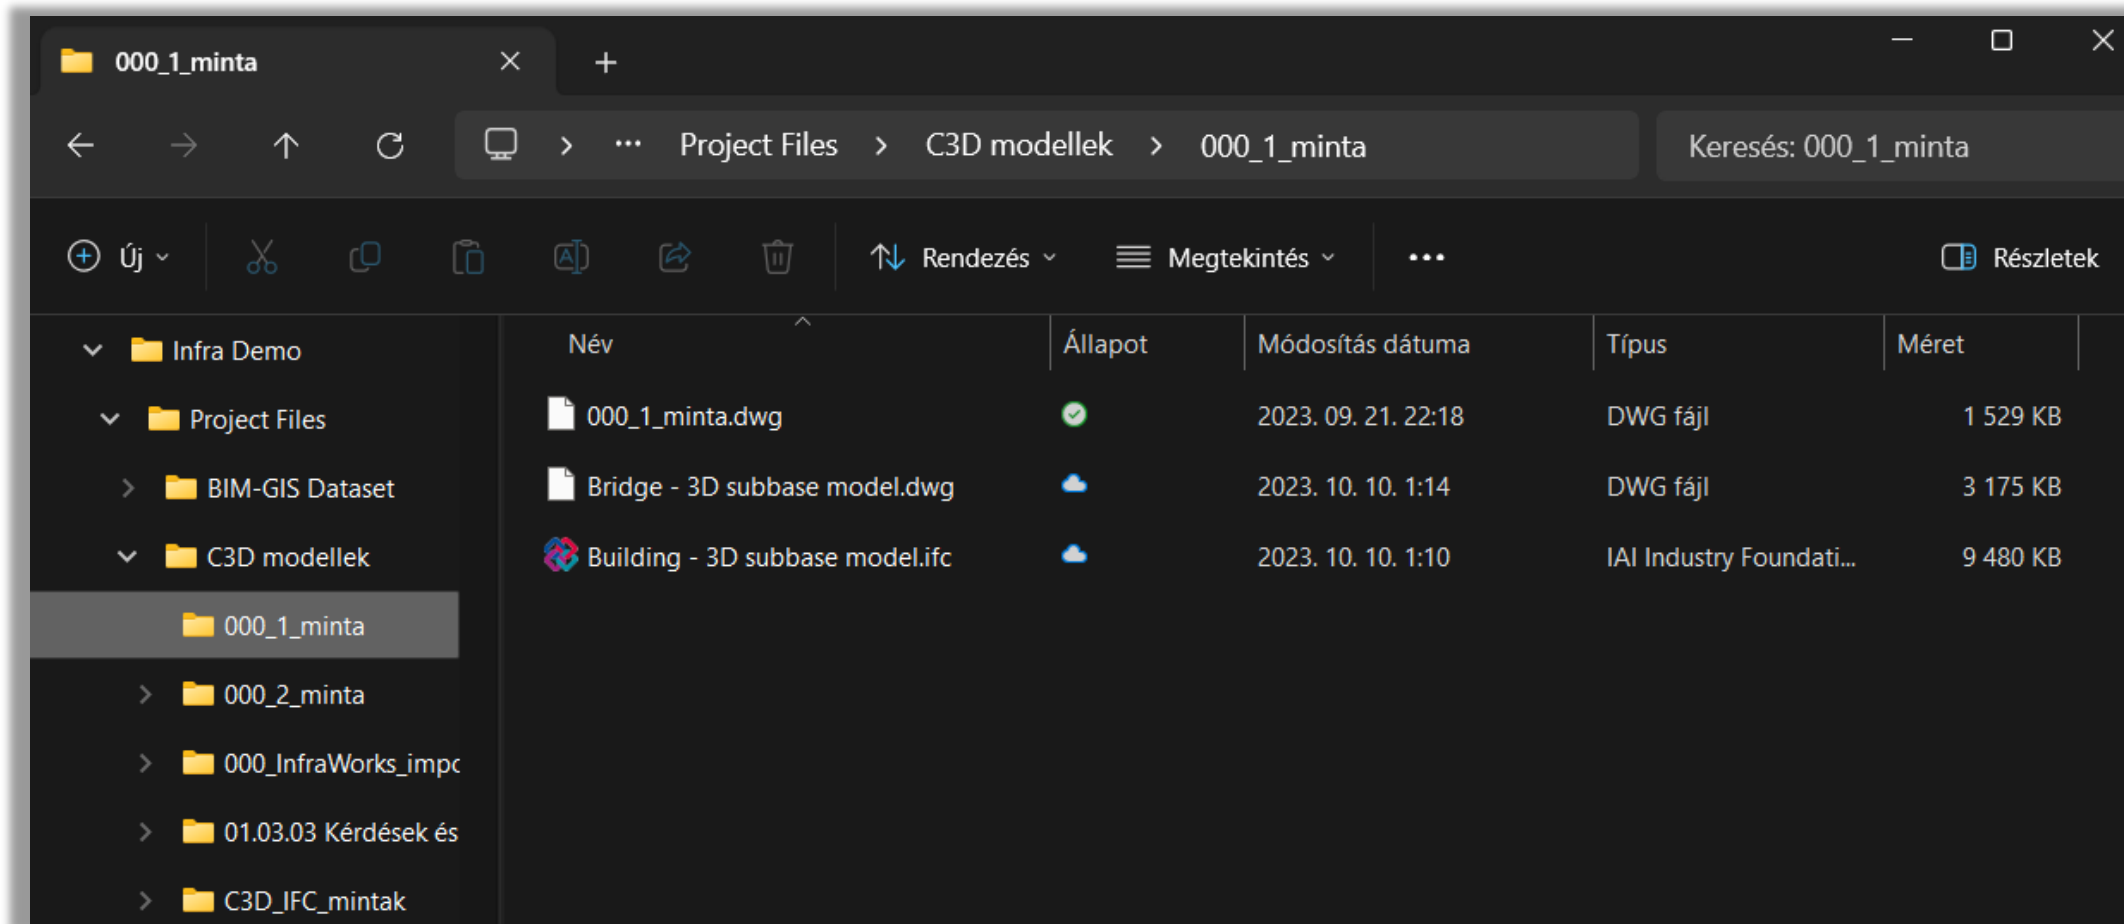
000_1_minta

··· › Project Files › C3D modellek › 000_1_minta

Keresés: 000_1_minta

Új

Rendezés

Megtekintés

•••

Részletek

Infra Demo
Project Files
BIM-GIS Dataset
C3D modellek
000_1_minta
000_2_minta
000_InfraWorks_impc
01.03.03 Kérdések és
C3D_IFC_mintak

| Név | Állapot | Módosítás dátuma | Típus | Méret |
|---|---|---|---|---|
| 000_1_minta.dwg | | 2023. 09. 21. 22:18 | DWG fájl | 1 529 KB |
| Bridge - 3D subbase model.dwg | | 2023. 10. 10. 1:14 | DWG fájl | 3 175 KB |
| Building - 3D subbase model.ifc | | 2023. 10. 10. 1:10 | IAI Industry Foundati... | 9 480 KB |